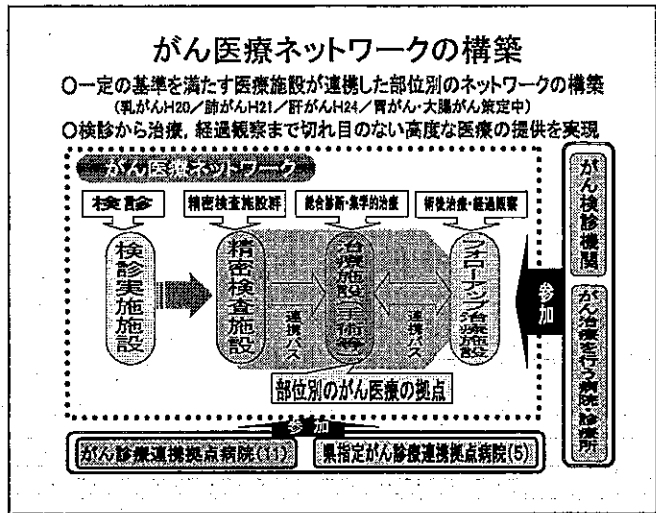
がん医療ネットワークの構築

○一定の基準を満たす医療施設が連携した部位別のネットワークの構築
(乳がんH20／肺がんH21／肝がんH24／胃がん・大腸がん策定中)

○検診から治療，経過観察まで切れ目のない高度な医療の提供を実現

がん医療ネットワーク

検診

精密検査施設群

総合診断・集学的治療

術後治療・経過観察

検診実施施設

精密検査施設

連携パス

治療施設(手術等)

連携パス

フォローアップ治療施設

部位別のがん医療の拠点

参加

がん検診機関

がん治療を行う病院・診療所

参加

がん診療連携拠点病院(11)

県指定がん診療連携拠点病院(5)